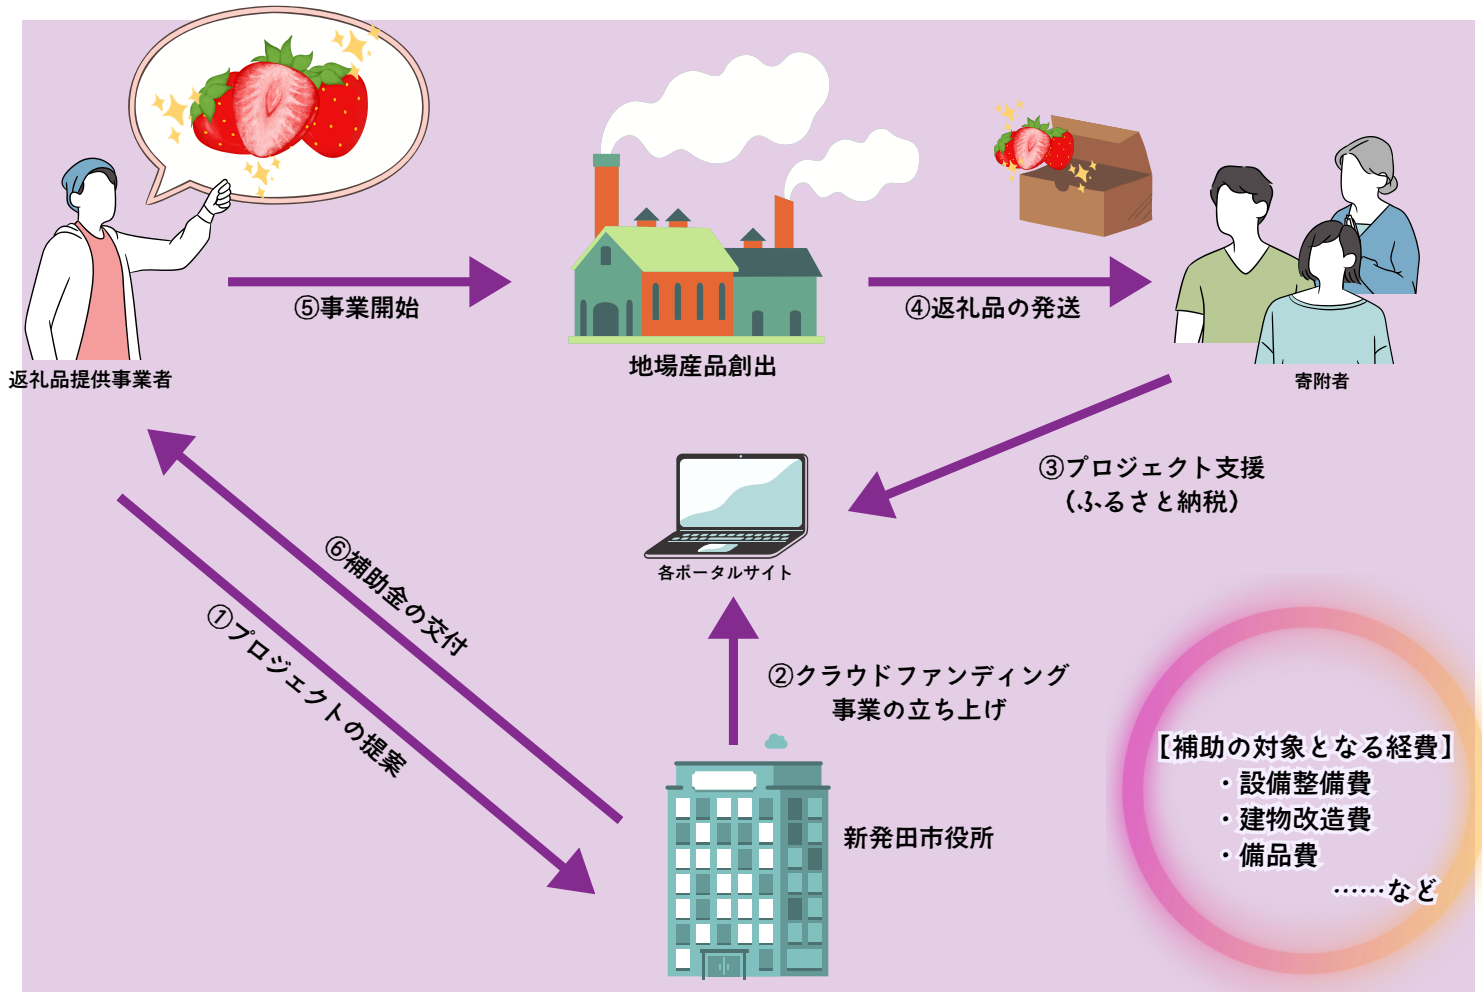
⑤事業開始

返礼品提供事業者

地場産品創出

④返礼品の発送

寄附者

③プロジェクト支援
（ふるさと納税）

各ポータルサイト

⑥補助金の交付

①プロジェクトの提案

②クラウドファンディング
事業の立ち上げ

新発田市役所

【補助の対象となる経費】
・設備整備費
・建物改造費
・備品費
……など